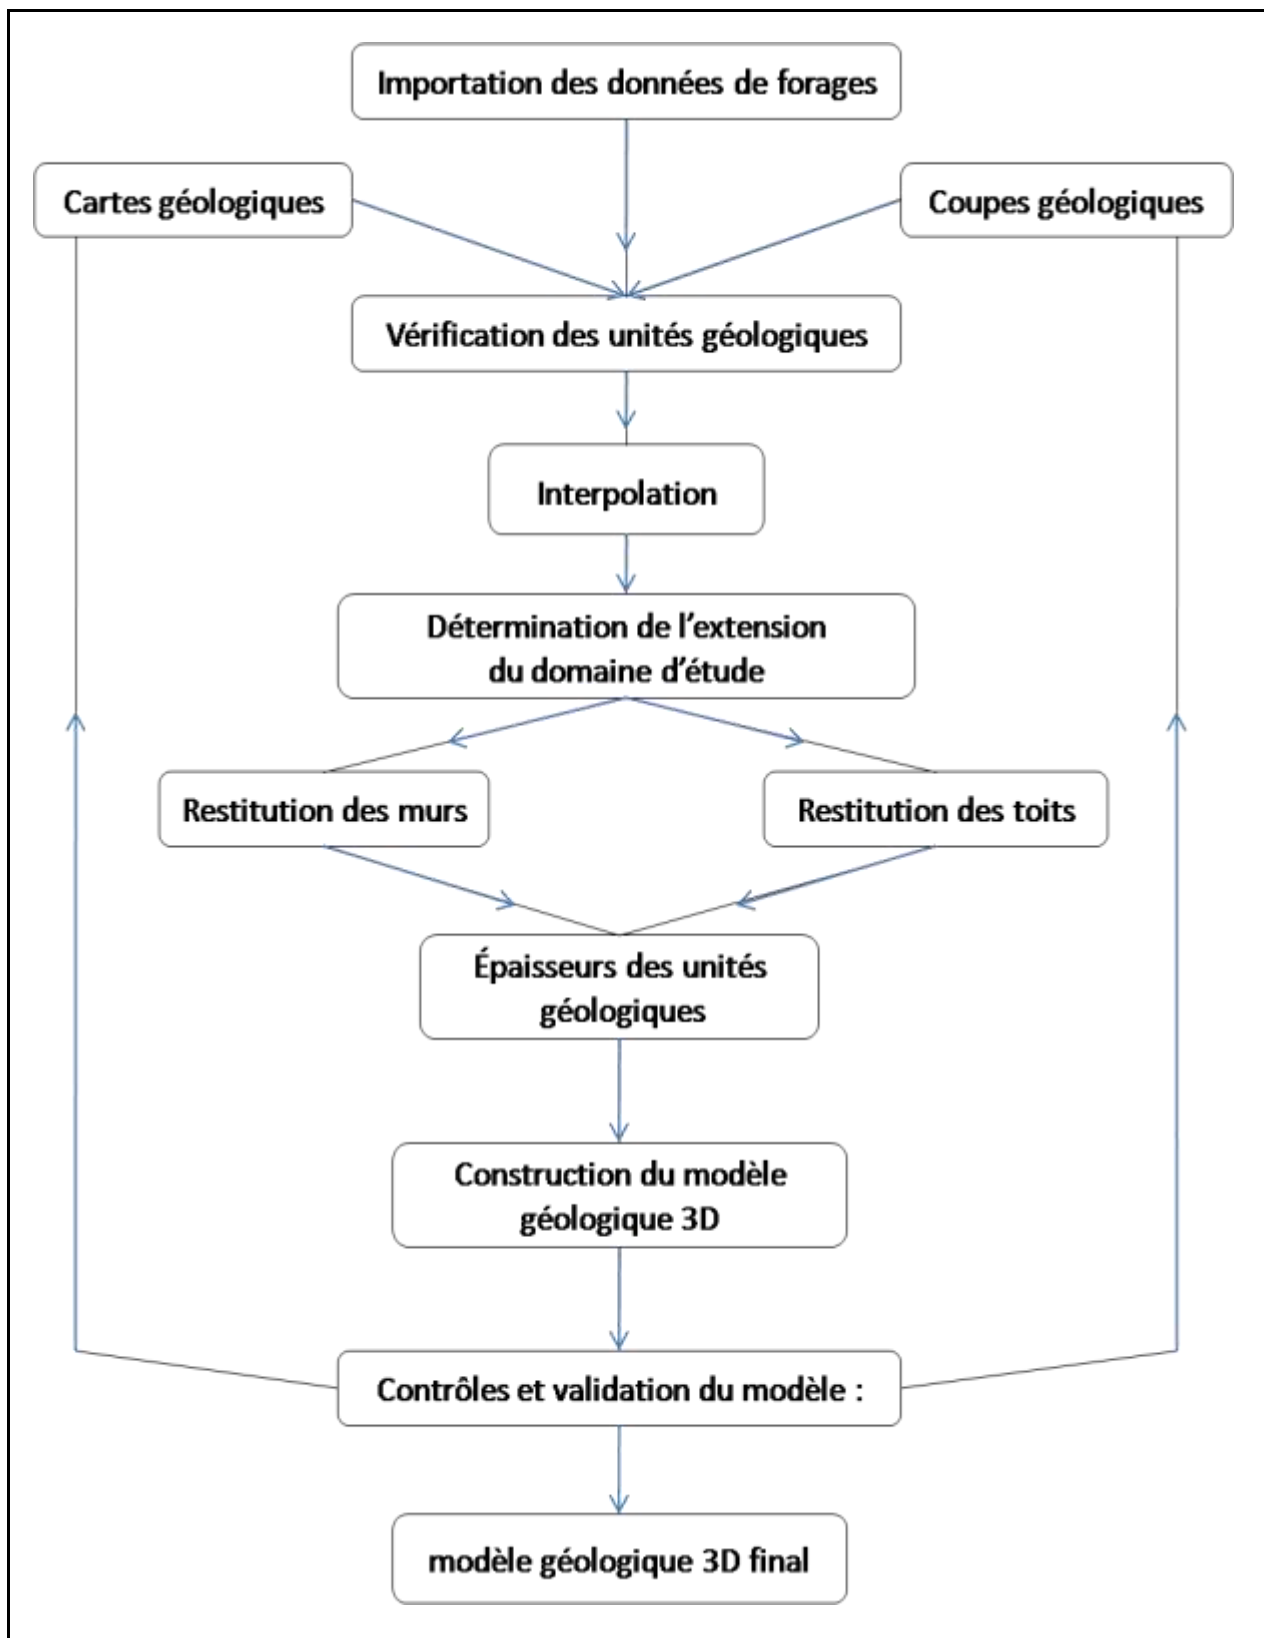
Importation des données de forages

Cartes géologiques

Coupes géologiques

Vérification des unités géologiques

Interpolation

Détermination de l'extension du domaine d'étude

Restitution des murs

Restitution des toits

Épaisseurs des unités géologiques

Construction du modèle géologique 3D

Contrôles et validation du modèle :

modèle géologique 3D final